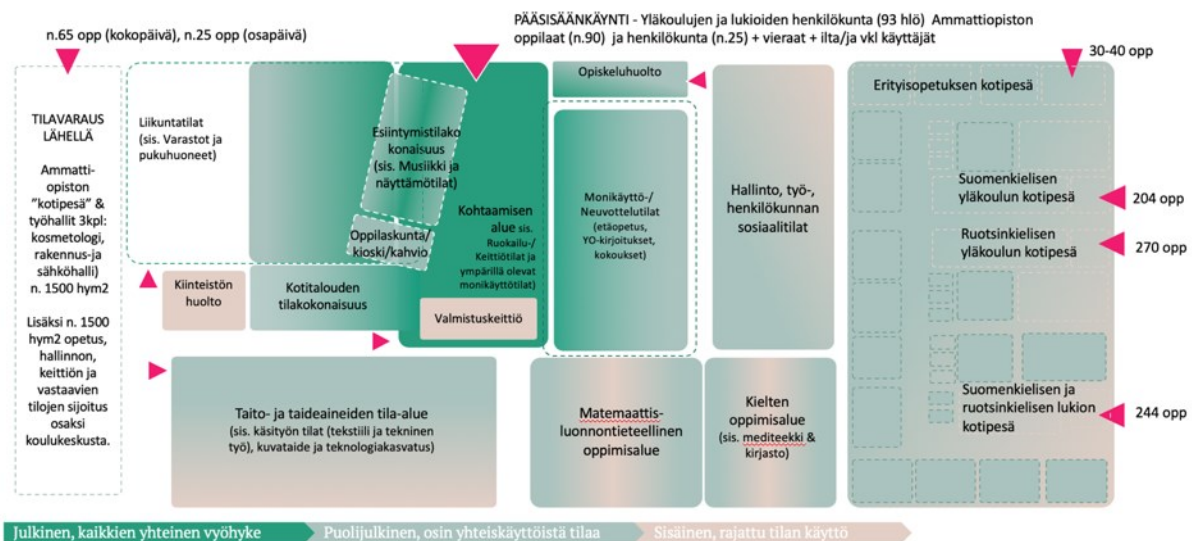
n.65 opp (kokopäivä), n.25 opp (osapäivä)

PÄÄSISÄÄNKÄYNTI - Yläkoulujen ja lukioiden henkilökunta (93 hlö) Ammattiopiston oppilaat (n.90) ja henkilökunta (n.25) + vieraat + ilta/ja vkl käyttäjät

30-40 opp

TILAVARAUS LÄHELLÄ

Ammattiopiston "kotipesä" & työhallit 3kpl: kosmetologi, rakennus-ja sähköhalli) n. 1500 hym2

Lisäksi n. 1500 hym2 opetus, hallinnon, keittiön ja vastaavien tilojen sijoitus osaksi koulukeskusta.

Liikuntatilat (sis. Varastot ja pukuhuoneet)

Esiintymistilakokonaisuus (sis. Musiikki ja näyttämötilat)

Oppilaskunta/kioski/kahvio

Kohtaamisen alue sis. Ruokailu-/Keittiötilat ja ympärillä olevat monikäyttötilat)

Opiskeluhuolto

Monikäyttö-/Neuvottelutilat (etäopetus, YO-kirjoitukset, kokoukset)

Hallinto, työ-, henkilökunnan sosiaalitilat

Erityisopetuksen kotipesä

Suomenkielisen yläkoulun kotipesä

204 opp

Ruotsinkielisen yläkoulun kotipesä

270 opp

Kiinteistön huolto

Kotitalouden tilakokonaisuus

Valmistuskeittiö

Taito- ja taideaineiden tila-alue (sis. käsityön tilat (tekstiili ja tekninen työ), kuvataide ja teknologiakasvatus)

Matemaattis-luonnontieteellinen oppimisalue

Kielten oppimisalue (sis. mediteekki & kirjasto)

Suomenkielisen ja ruotsinkielisen lukion kotipesä

244 opp

Julkinen, kaikkien yhteinen vyöhyke Puolijulkinen, osin yhteiskäyttöistä tilaa Sisäinen, rajattu tilan käyttö